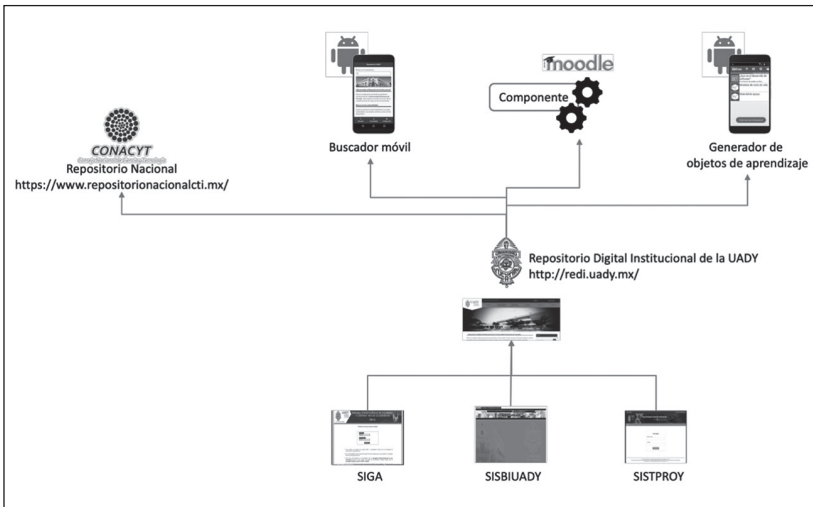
moodle

Componente

CONACYT

Repositorio Nacional
https://www.repositorionacionalcti.mx/

Buscador móvil

Generador de objetos de aprendizaje

Repositorio Digital Institucional de la UADY
http://redi.uady.mx/

SIGA

SISBIUADY

SISTPROY